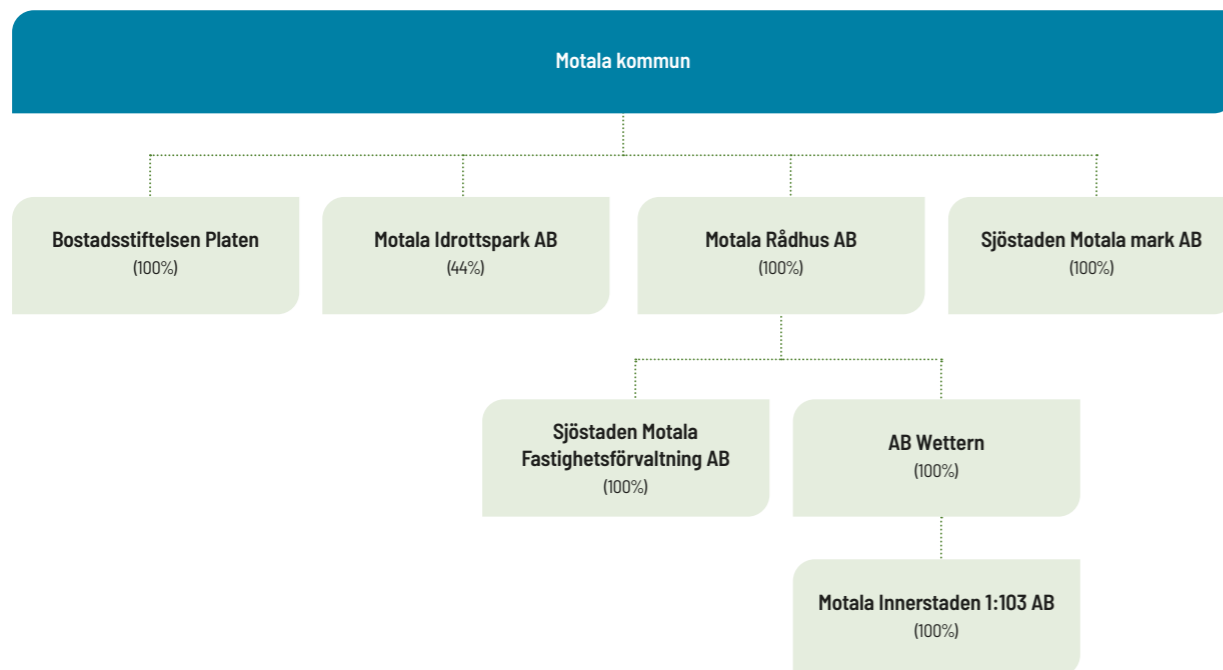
Motala kommun

Bostadsstiftelsen Platen
(100%)

Motala Idrottspark AB
(44%)

Motala Rådhus AB
(100%)

Sjöstaden Motala mark AB
(100%)

Sjöstaden Motala Fastighetsförvaltning AB
(100%)

AB Wettern
(100%)

Motala Innerstaden 1:103 AB
(100%)